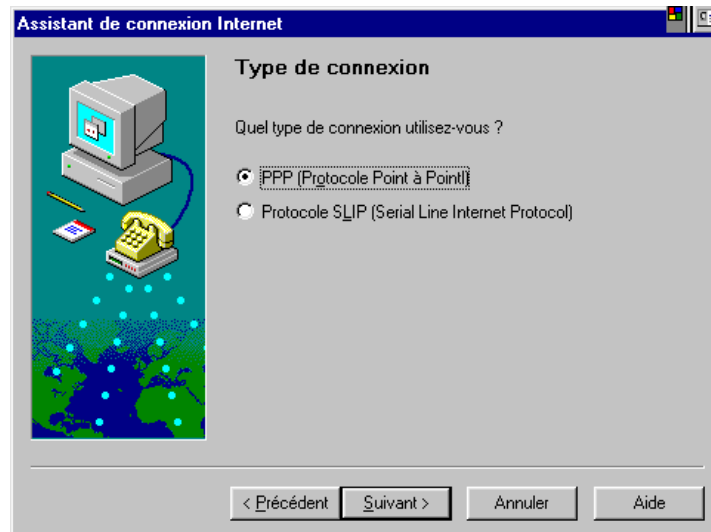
Assistant de connexion Internet

Type de connexion

Quel type de connexion utilisez-vous ?

PPP (Protocole Point à Point)

Protocole SLIP (Serial Line Internet Protocol)

< Précédent
Suivant >
Annuler
Aide